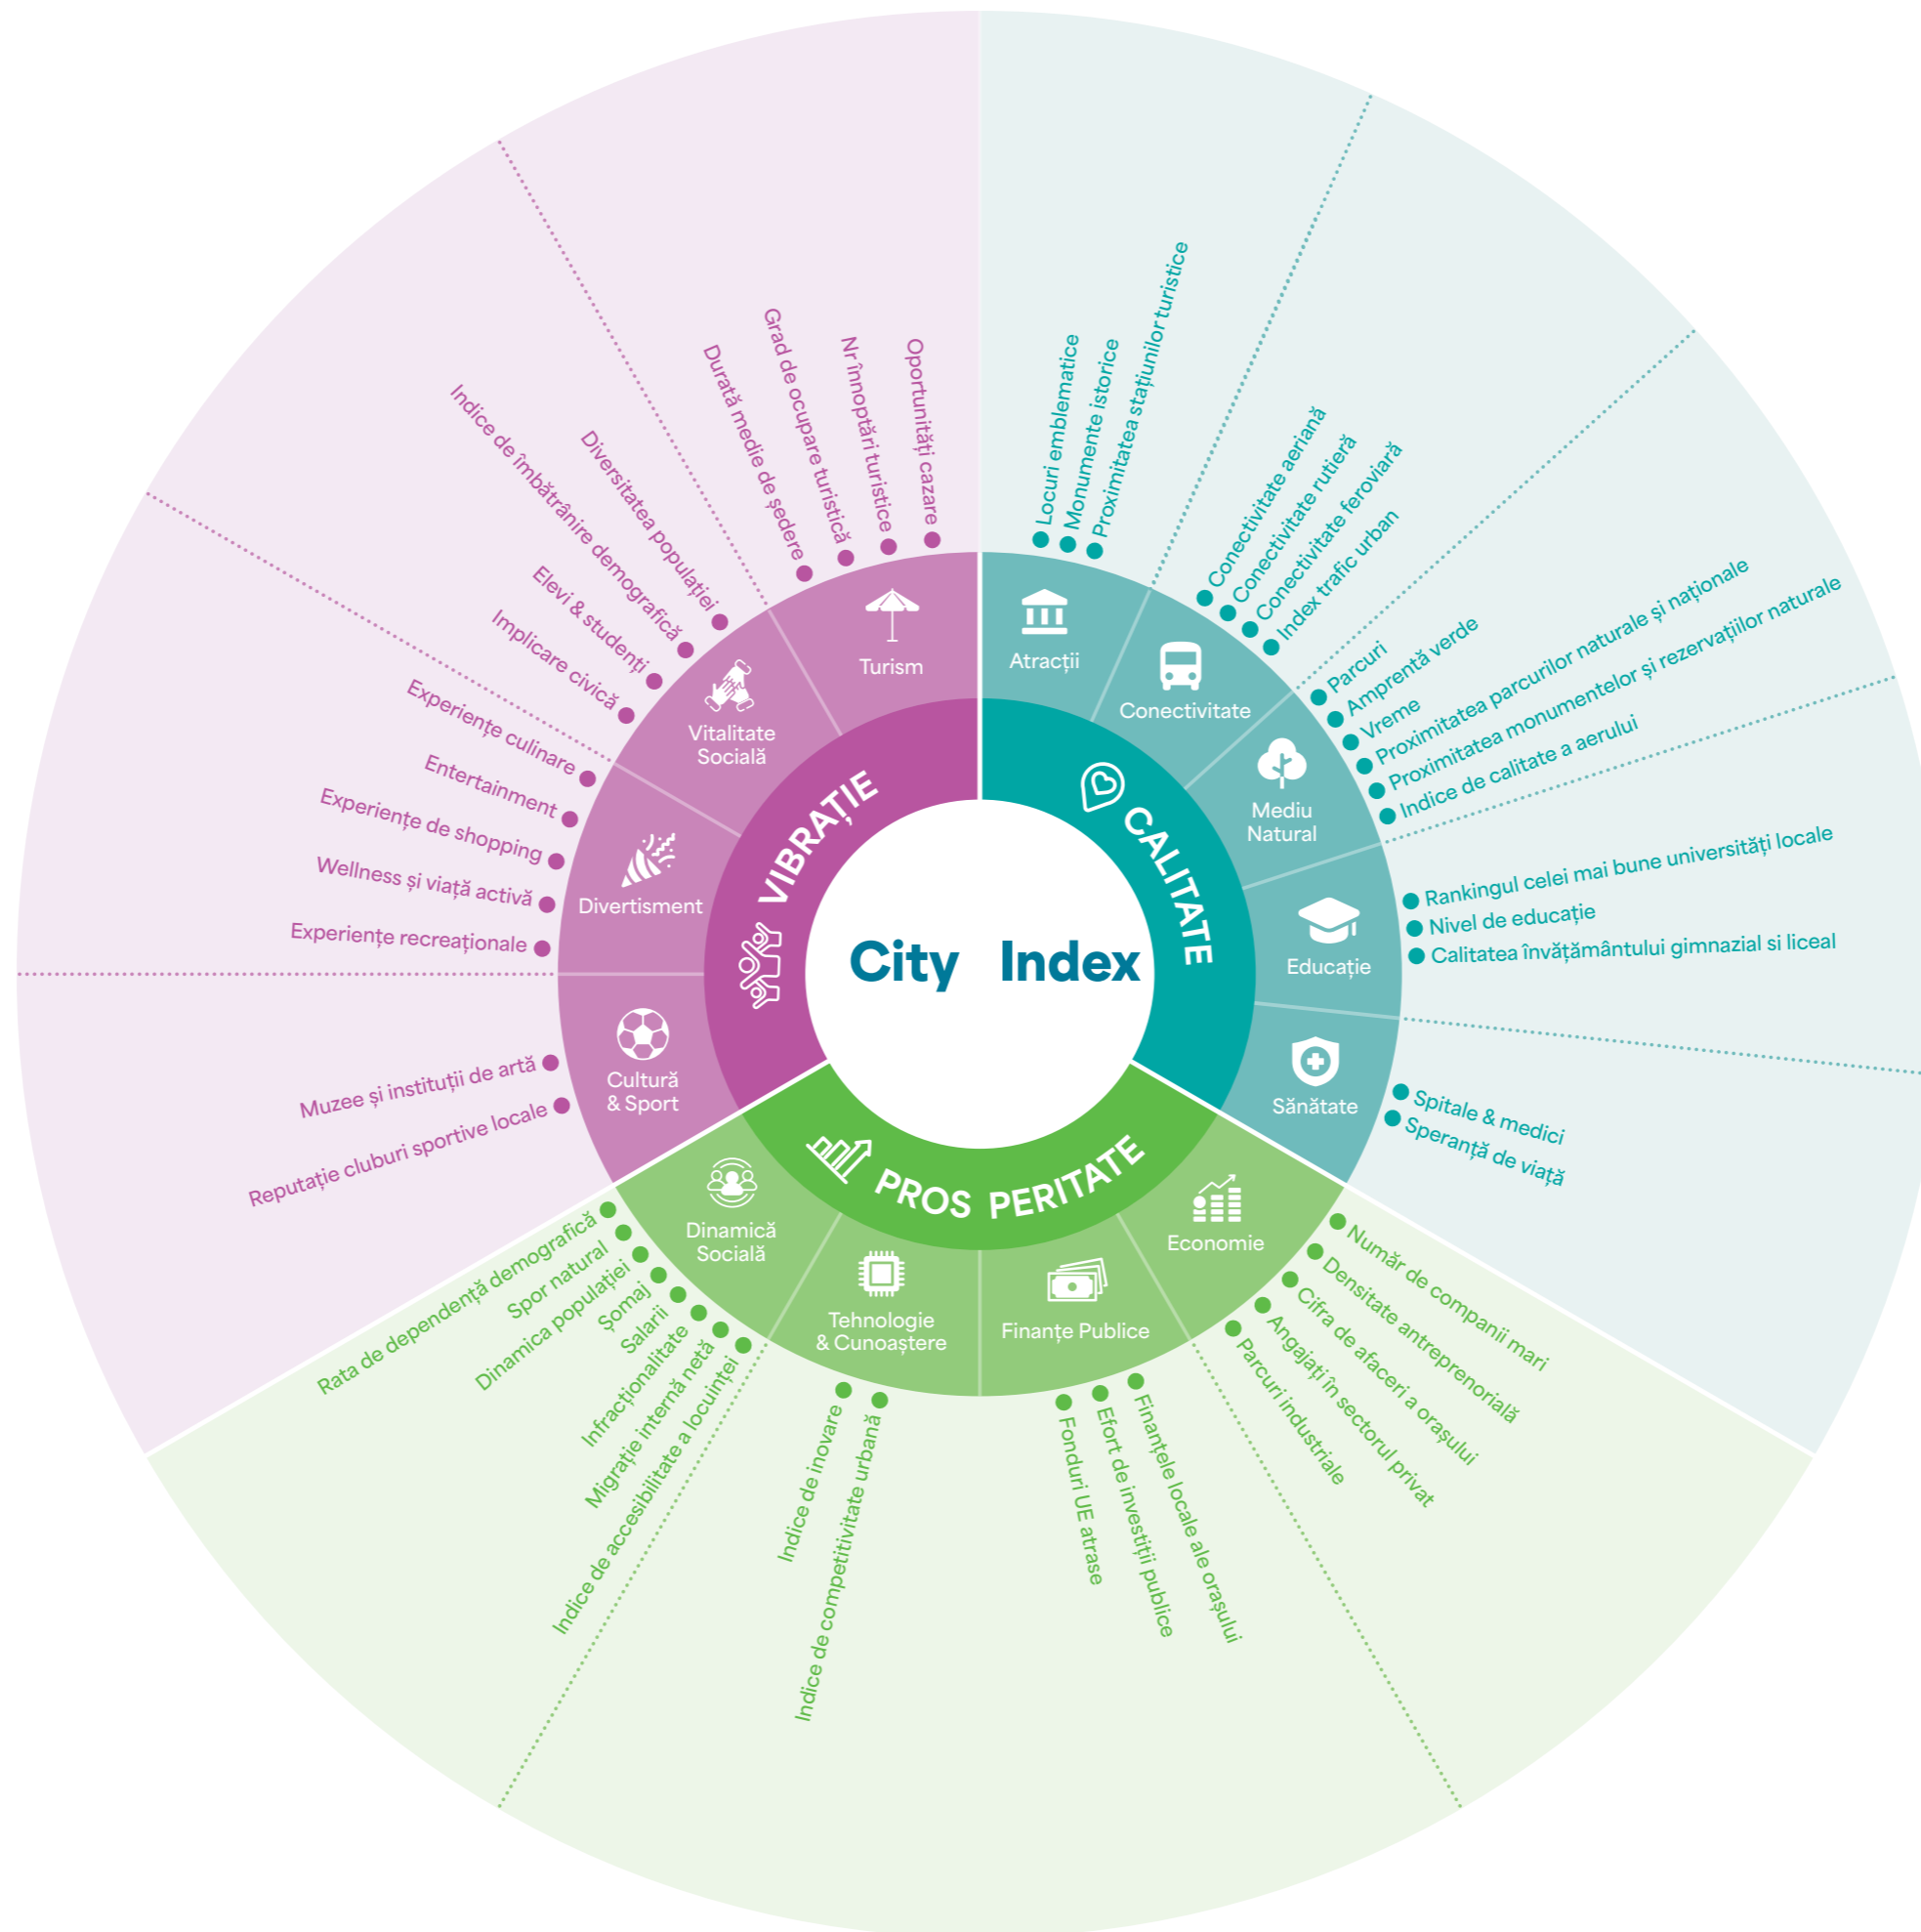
City Index

VIBRAȚIE

Turism
Oportunități cazare
Nr înnoptări turistice
Grad de ocupare turistică
Durată medie de ședere

Vitalitate Socială
Diversitatea populației
Indice de îmbătrânire demografică
Elevi & studenți
Implicare civică

Divertisment
Experiențe culinare
Entertainment
Experiențe de shopping
Wellness și viață activă
Experiențe recreaționale

Cultură & Sport
Muzee și instituții de artă
Reputație cluburi sportive locale

CALITATE

Atracții
Locuri emblematice
Monumente istorice
Proximitatea stațiunilor turistice

Conectivitate
Conectivitate aeriană
Conectivitate rutieră
Conectivitate feroviară
Index trafic urban

Mediu Natural
Parcuri
Amprentă verde
Vreme
Proximitatea parcurilor naturale și naționale
Proximitatea monumentelor și rezervațiilor naturale
Indice de calitate a aerului

Educație
Rankingul celei mai bune universități locale
Nivel de educație
Calitatea învățământului gimnazial si liceal

Sănătate
Spitale & medici
Speranță de viață

PROS PERITATE

Economie
Număr de companii mari
Densitate antreprenorială
Cifra de afaceri a orașului
Angajați în sectorul privat
Parcuri industriale

Finanțe Publice
Finanțele locale ale orașului
Efort de investiții publice
Fonduri UE atrase

Tehnologie & Cunoaștere
Indice de inovare
Indice de competitivitate urbană

Dinamică Socială
Rata de dependență demografică
Spor natural
Dinamica populației
Șomaj
Salarii
Infracționalitate
Migrație internă netă
Indice de accesibilitate a locuinței